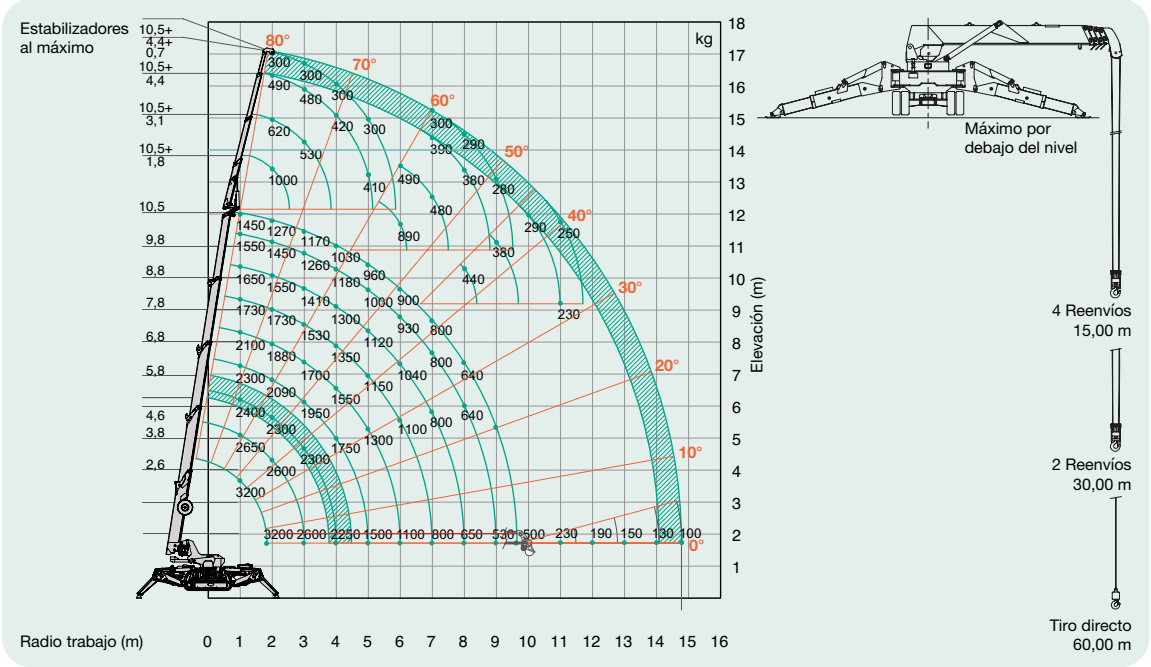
Estabilizadores al máximo

10,5+
4,4+
0,7
10,5+
4,4
10,5+
3,1
10,5+
1,8
10,5
9,8
8,8
7,8
6,8
5,8
4,6
3,8
2,6

80°
70°
60°
50°
40°
30°
20°
10°
0°

kg

300
300
490
480
300
620
420
300
530
1000
410
300
490
290
390
380
280
480
890
290
250
380
440
230

1450 1270 1170
1550 1450 1030
1260 960
1650 1180
1550 900
1410 1000
1730
1730 1300
930 800
2100 1530
1880 1120
1350 800
2300 1700
1040 640
2090 1150
1550
2400 1950
800
2300 1100 640
1300
2650
1750
2300
2600
3200

3200 2600 2250 1500 1100 800 650 530 500 230 190 150 130 100

18
17
16
15
14
13
12
11
10
9
8
7
6
5
4
3
2
1

Elevación (m)

Radio trabajo (m) 0 1 2 3 4 5 6 7 8 9 10 11 12 13 14 15 16

Máximo por debajo del nivel

4 Reenvíos
15,00 m

2 Reenvíos
30,00 m

Tiro directo
60,00 m